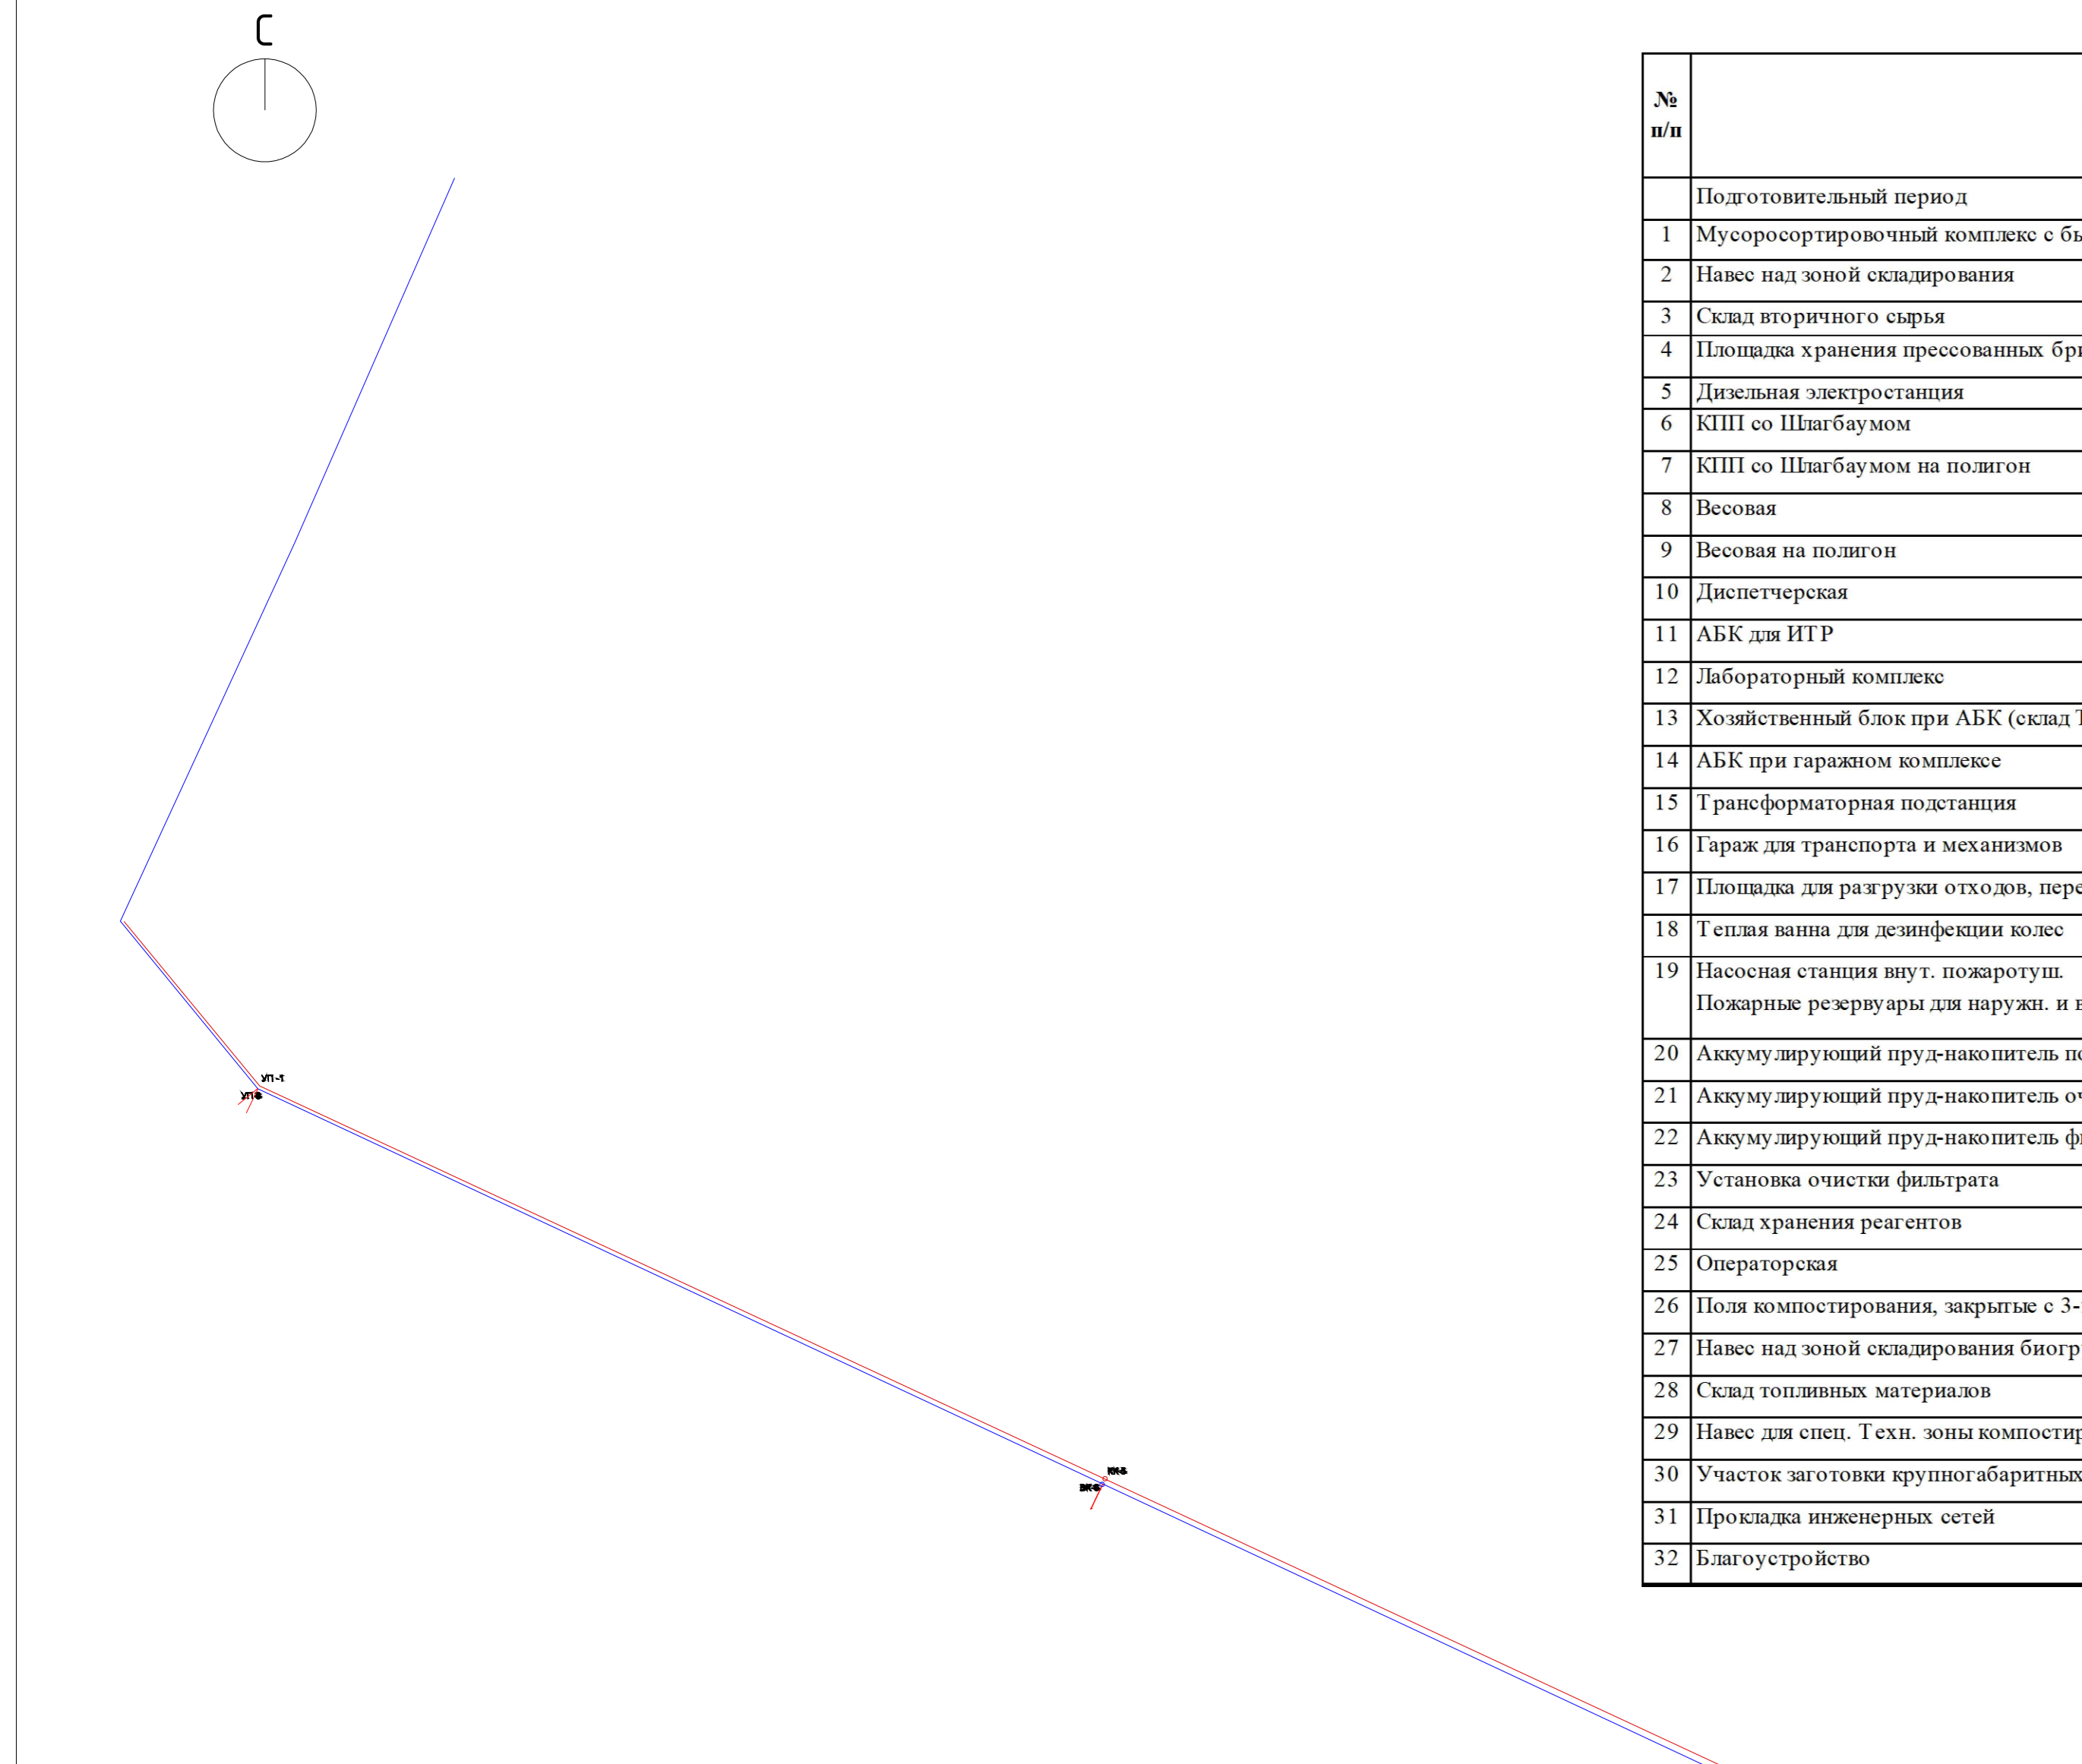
С

УП-1
УП-1

КК-5
ВК-5

| № п/п | |
|---|---|
| | Подготовительный период |
| 1 | Мусоросортировочный комплекс с бы |
| 2 | Навес над зоной складирования |
| 3 | Склад вторичного сырья |
| 4 | Площадка хранения прессованных бр |
| 5 | Дизельная электростанция |
| 6 | КПП со Шлагбаумом |
| 7 | КПП со Шлагбаумом на полигон |
| 8 | Весовая |
| 9 | Весовая на полигон |
| 10 | Диспетчерская |
| 11 | АБК для ИТР |
| 12 | Лабораторный комплекс |
| 13 | Хозяйственный блок при АБК (склад Т |
| 14 | АБК при гаражном комплексе |
| 15 | Трансформаторная подстанция |
| 16 | Гараж для транспорта и механизмов |
| 17 | Площадка для разгрузки отходов, пере |
| 18 | Теплая ванна для дезинфекции колес |
| 19 | Насосная станция внут. пожаротуш. Пожарные резервуары для наружн. и в |
| 20 | Аккумулирующий пруд-накопитель п |
| 21 | Аккумулирующий пруд-накопитель о |
| 22 | Аккумулирующий пруд-накопитель ф |
| 23 | Установка очистки фильтрата |
| 24 | Склад хранения реагентов |
| 25 | Операторская |
| 26 | Поля компостирования, закрытые с 3- |
| 27 | Навес над зоной складирования биогр |
| 28 | Склад топливных материалов |
| 29 | Навес для спец. Техн. зоны компости |
| 30 | Участок заготовки крупногабаритных |
| 31 | Прокладка инженерных сетей |
| 32 | Благоустройство |